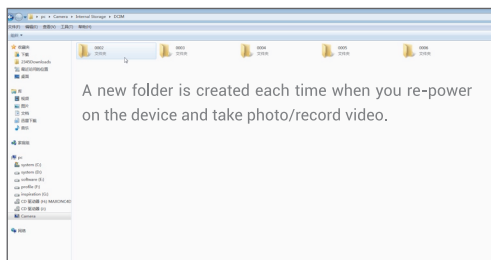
pc ▸ Camera ▸ Internal Storage ▸ DCIM

文件(F) 编辑(E) 查看(V) 工具(T) 帮助(H)

组织 ▾

收藏夹
下载
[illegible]
最近访问的位置
桌面

库
视频
图片
文档
迅雷下载
音乐

家庭组

pc
system (C:)
system (D:)
software (E:)
profile (F:)
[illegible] (G:)
CD 驱动器 (H:) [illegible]
CD 驱动器 (I:)
Camera

网络

0002
文件夹

0003
文件夹

0004
文件夹

0005
文件夹

0006
文件夹

A new folder is created each time when you re-power on the device and take photo/record video.